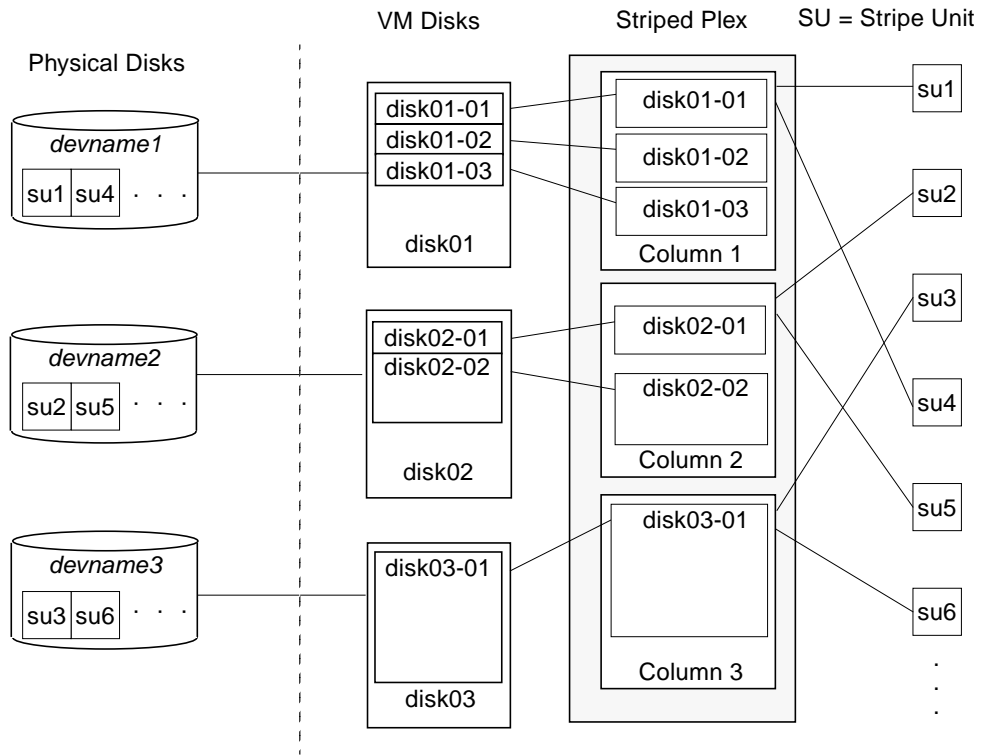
VM Disks

Striped Plex

SU = Stripe Unit

Physical Disks

devname1

su1 su4 . . .

devname2

su2 su5 . . .

devname3

su3 su6 . . .

disk01-01
disk01-02
disk01-03

disk01

disk02-01
disk02-02

disk02

disk03-01

disk03

disk01-01

disk01-02

disk01-03

Column 1

disk02-01

disk02-02

Column 2

disk03-01

Column 3

su1

su2

su3

su4

su5

su6

. . .